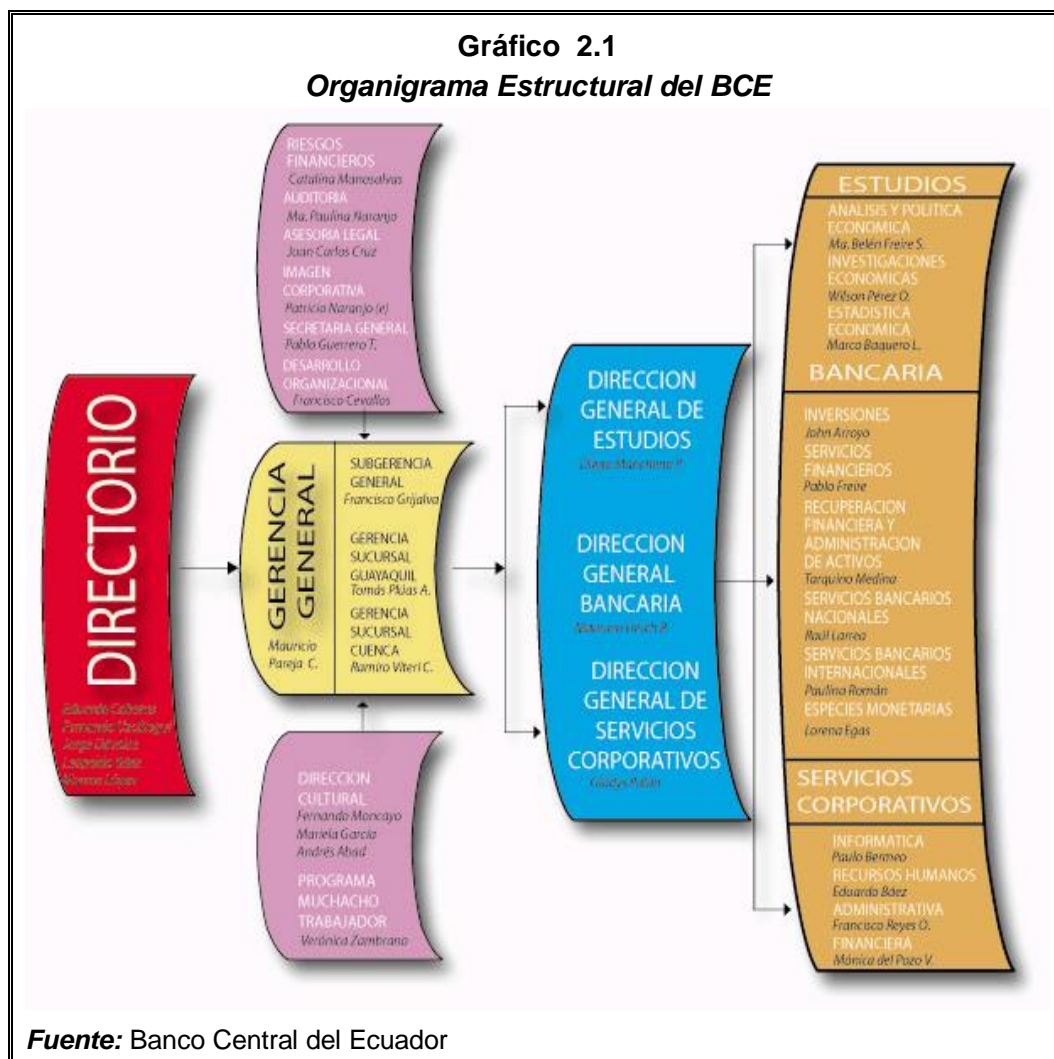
Gráfico 2.1
Organigrama Estructural del BCE

DIRECTORIO
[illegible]
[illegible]
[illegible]
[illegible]
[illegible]

RIESGOS FINANCIEROS
Catalina Manosalvas
AUDITORIA
Ma. Paulina Naranjo
ASESORIA LEGAL
Juan Carlos Cruz
IMAGEN CORPORATIVA
Patricia Naranjo (e)
SECRETARIA GENERAL
Pablo Guerrero T.
DESARROLLO ORGANIZACIONAL
Francisco Cevallos

GERENCIA GENERAL
Mauricio Pareja C.

SUBGERENCIA GENERAL
Francisco Grijalva

GERENCIA SUCURSAL GUAYAQUIL
Tomás Plúas A.

GERENCIA SUCURSAL CUENCA
Ramiro Viteri C.

DIRECCION CULTURAL
Fernando Moncayo
Mariela García
Andrés Abad

PROGRAMA MUCHACHO TRABAJADOR
Verónica Zambrano

DIRECCION GENERAL DE ESTUDIOS
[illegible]

DIRECCION GENERAL BANCARIA
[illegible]

DIRECCION GENERAL DE SERVICIOS CORPORATIVOS
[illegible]

ESTUDIOS
ANALISIS Y POLITICA ECONOMICA
Ma. Belén Freire S.
INVESTIGACIONES ECONOMICAS
Wilson Pérez O.
ESTADISTICA ECONOMICA
Marco Baquero L.

BANCARIA
INVERSIONES
John Arroyo
SERVICIOS FINANCIEROS
Pablo Freire
RECUPERACION FINANCIERA Y ADMINISTRACION DE ACTIVOS
Tarquino Medina
SERVICIOS BANCARIOS NACIONALES
Raúl Larrea
SERVICIOS BANCARIOS INTERNACIONALES
Paulina Román
ESPECIES MONETARIAS
Lorena Egas

SERVICIOS CORPORATIVOS
INFORMATICA
Paulo Bermeo
RECURSOS HUMANOS
Eduardo Báez
ADMINISTRATIVA
Francisco Reyes O.
FINANCIERA
Mónica del Pozo V.

Fuente: Banco Central del Ecuador